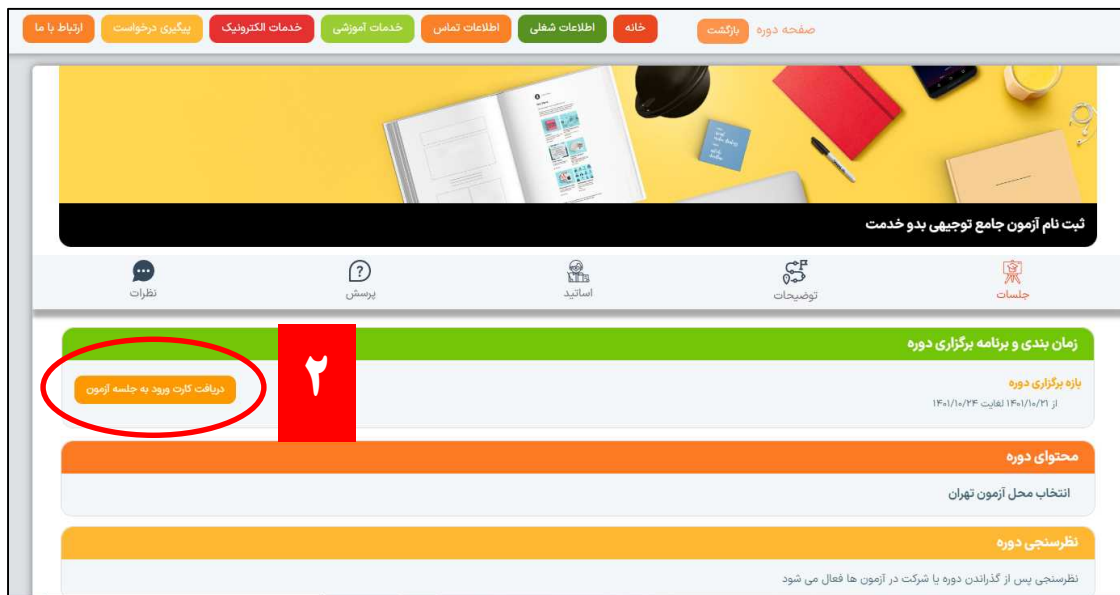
صفحه دوره بازگشت

خانه اطلاعات شغلی اطلاعات تماس خدمات آموزشی خدمات الکترونیک پیگیری درخواست ارتباط با ما

ثبت نام آزمون جامع توجیهی بدو خدمت

جلسات توضیحات اساتید پرسش نظرات

زمان بندی و برنامه برگزاری دوره

۲

دریافت کارت ورود به جلسه آزمون

بازه برگزاری دوره

از ۱۴۰۱/۱۰/۲۱ لغایت ۱۴۰۱/۱۰/۲۴

محتوای دوره

انتخاب محل آزمون تهران

نظرسنجی دوره

نظرسنجی پس از گذراندن دوره یا شرکت در آزمون ها فعال می شود